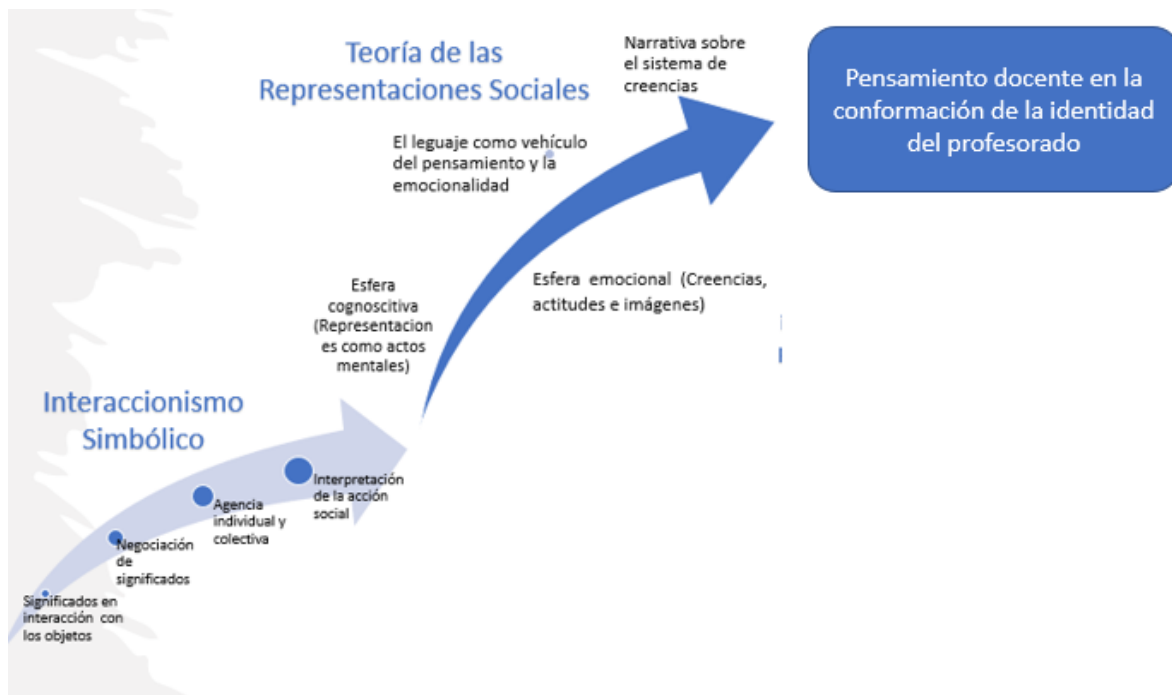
Teoría de las Representaciones Sociales

Narrativa sobre el sistema de creencias

Pensamiento docente en la conformación de la identidad del profesorado

El leguaje como vehículo del pensamiento y la emocionalidad

Esfera cognoscitiva (Representaciones como actos mentales)

Esfera emocional (Creencias, actitudes e imágenes)

Interaccionismo Simbólico

Interpretación de la acción social

Agencia individual y colectiva

Negociación de significados

Significados en interacción con los objetos